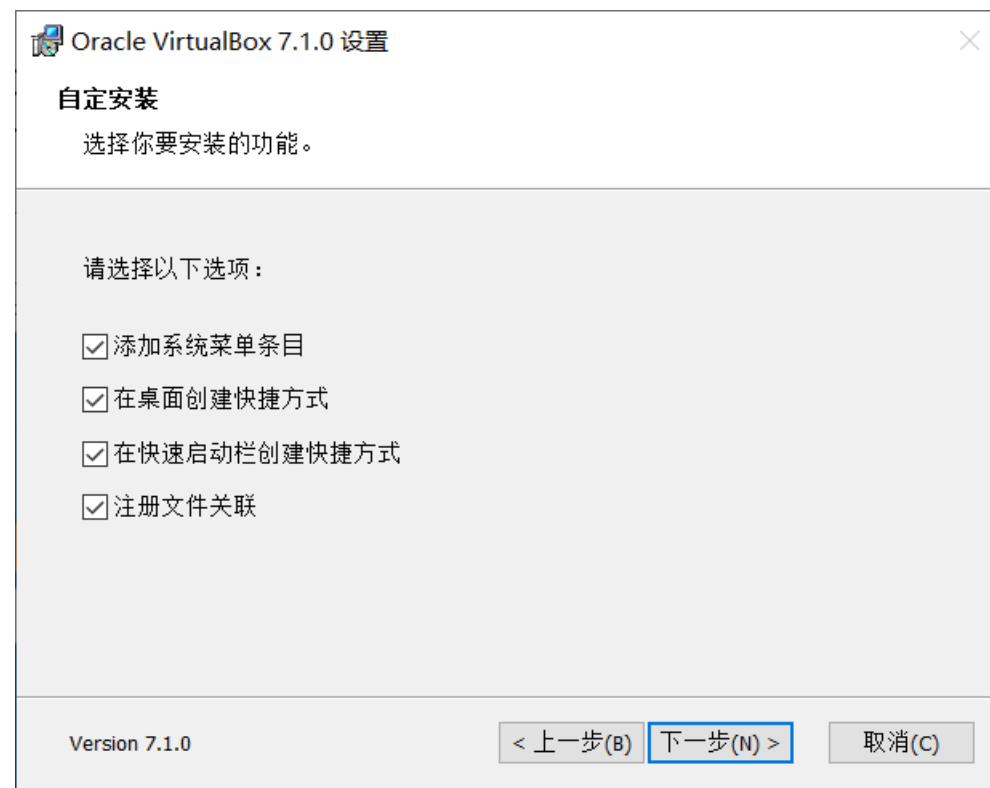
Oracle VirtualBox 7.1.0 设置

自定安装

选择你要安装的功能。

请选择以下选项：

☑ 添加系统菜单条目

☑ 在桌面创建快捷方式

☑ 在快速启动栏创建快捷方式

☑ 注册文件关联

Version 7.1.0

< 上一步(B)

下一步(N) >

取消(C)